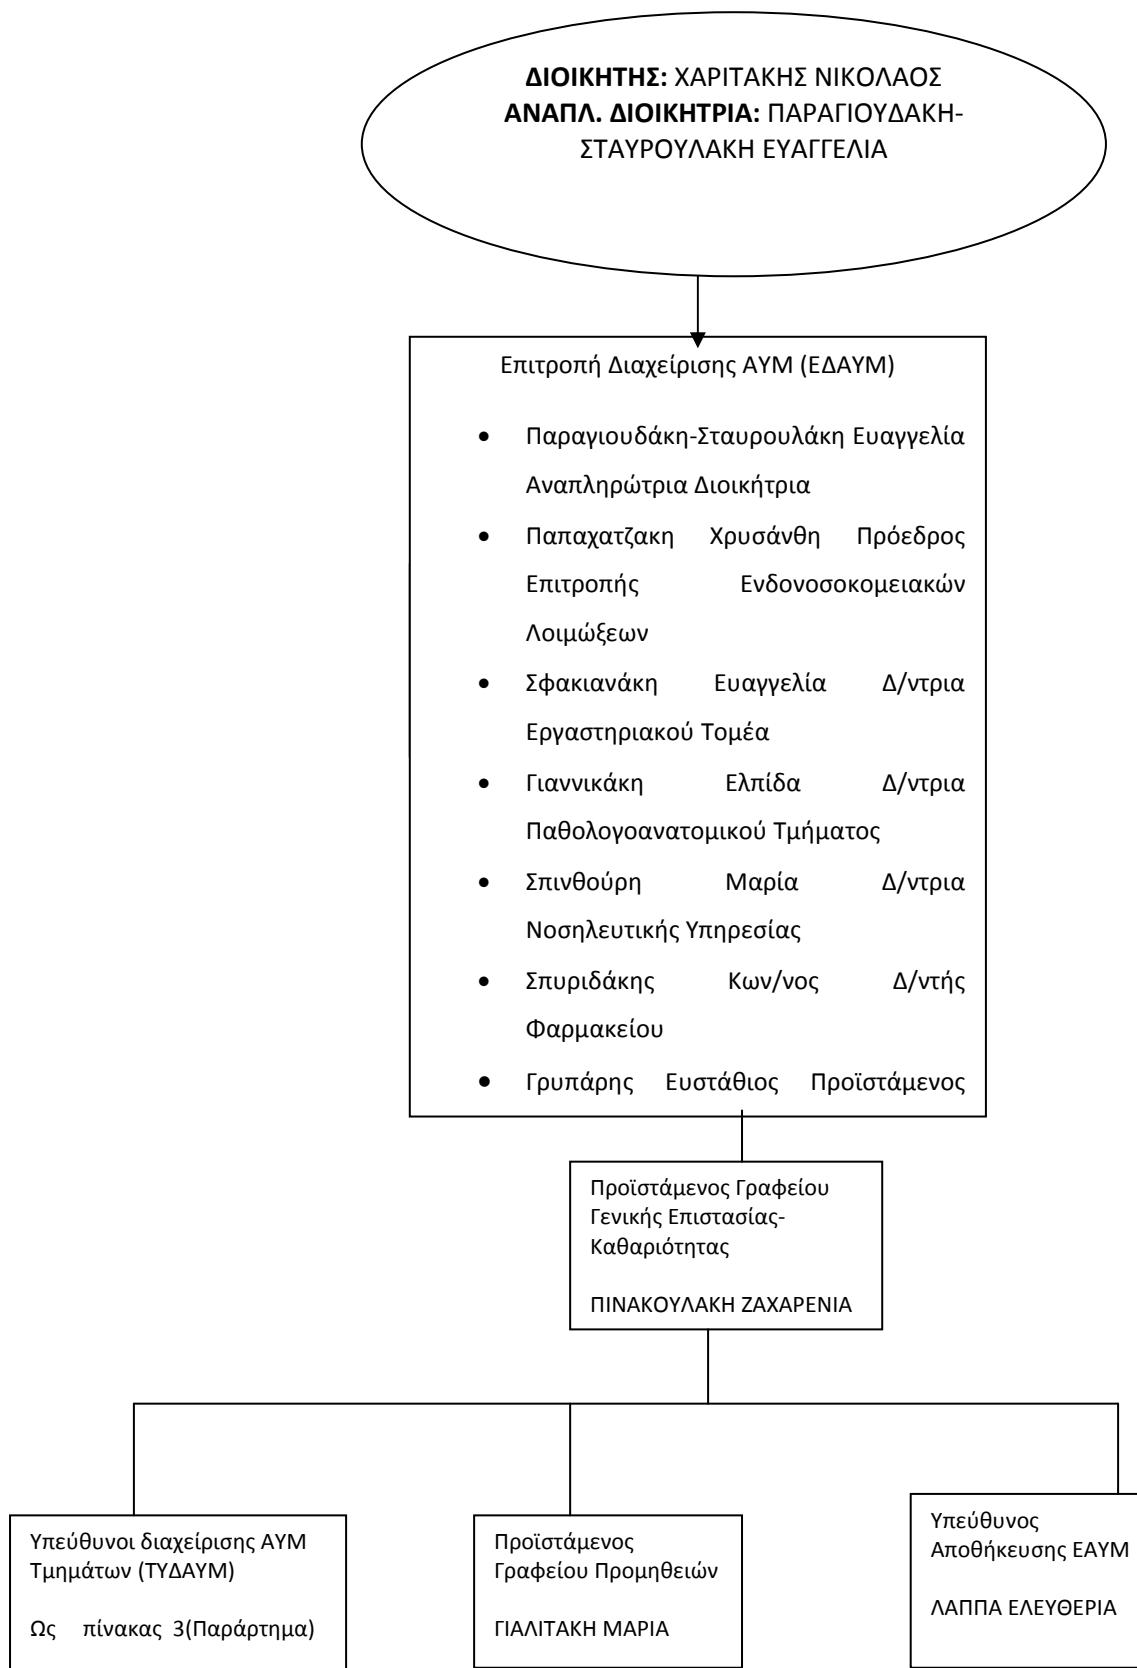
**ΔΙΟΙΚΗΤΗΣ:** ΧΑΡΙΤΑΚΗΣ ΝΙΚΟΛΑΟΣ
**ΑΝΑΠΛ. ΔΙΟΙΚΗΤΡΙΑ:** ΠΑΡΑΓΙΟΥΔΑΚΗ-ΣΤΑΥΡΟΥΛΑΚΗ ΕΥΑΓΓΕΛΙΑ

Επιτροπή Διαχείρισης ΑΥΜ (ΕΔΑΥΜ)

- Παραγιουδάκη-Σταυρουλάκη Ευαγγελία Αναπληρώτρια Διοικήτρια
- Παπαχατζακη Χρυσάνθη Πρόεδρος Επιτροπής Ενδονοσοκομειακών Λοιμώξεων
- Σφακιανάκη Ευαγγελία Δ/ντρια Εργαστηριακού Τομέα
- Γιαννικάκη Ελπίδα Δ/ντρια Παθολογοανατομικού Τμήματος
- Σπινθούρη Μαρία Δ/ντρια Νοσηλευτικής Υπηρεσίας
- Σπυριδάκης Κων/νος Δ/ντής Φαρμακείου
- Γρυπάρης Ευστάθιος Προϊστάμενος

Προϊστάμενος Γραφείου Γενικής Επιστασίας-Καθαριότητας

ΠΙΝΑΚΟΥΛΑΚΗ ΖΑΧΑΡΕΝΙΑ

Υπεύθυνοι διαχείρισης ΑΥΜ Τμημάτων (ΤΥΔΑΥΜ)

Ως πίνακας 3(Παράρτημα)

Προϊστάμενος Γραφείου Προμηθειών

ΓΙΑΛΙΤΑΚΗ ΜΑΡΙΑ

Υπεύθυνος Αποθήκευσης ΕΑΥΜ

ΛΑΠΠΑ ΕΛΕΥΘΕΡΙΑ